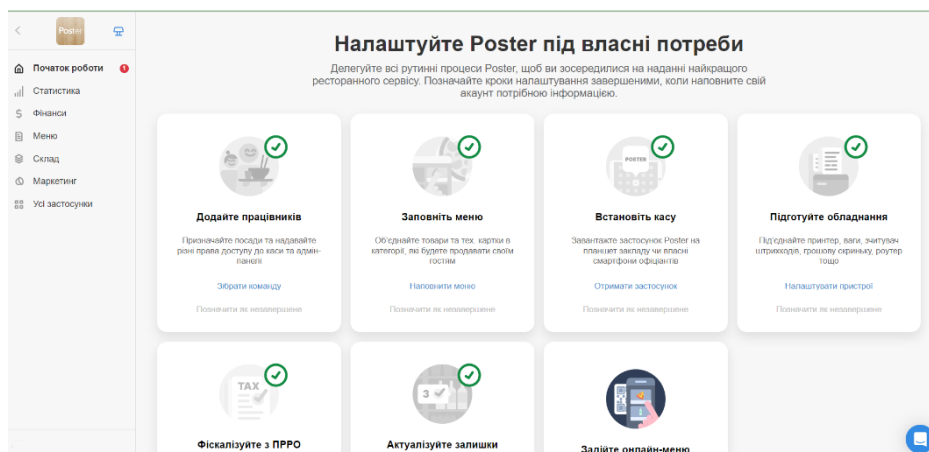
Poster

Початок роботи 1
Статистика
Фінанси
Меню
Склад
Маркетинг
Усі застосунки

Налаштуйте Poster під власні потреби

Делегуйте всі рутинні процеси Poster, щоб ви зосередилися на наданні найкращого ресторанного сервісу. Позначайте кроки налаштування завершеними, коли наповните свій акаунт потрібною інформацією.

Додайте працівників
Призначайте посади та надавайте різні права доступу до каси та адмін-панелі
Зібрати команду
Позначити як незавершене

Заповніть меню
Об'єднайте товари та тех. картки в категорії, які будете продавати своїм гостям
Наповнити меню
Позначити як незавершене

POSTER
Встановіть касу
Завантажте застосунок Poster на планшет закладу чи власні смартфони офіціантів
Отримати застосунок
Позначити як незавершене

Підготуйте обладнання
Під'єднайте принтер, ваги, зчитувач штрихкодів, грошову скриньку, роутер тощо
Налаштувати пристрої
Позначити як незавершене

TAX
Фіскалізуйте з ПРРО

3
Актуалізуйте залишки

Запустіть онлайн-меню